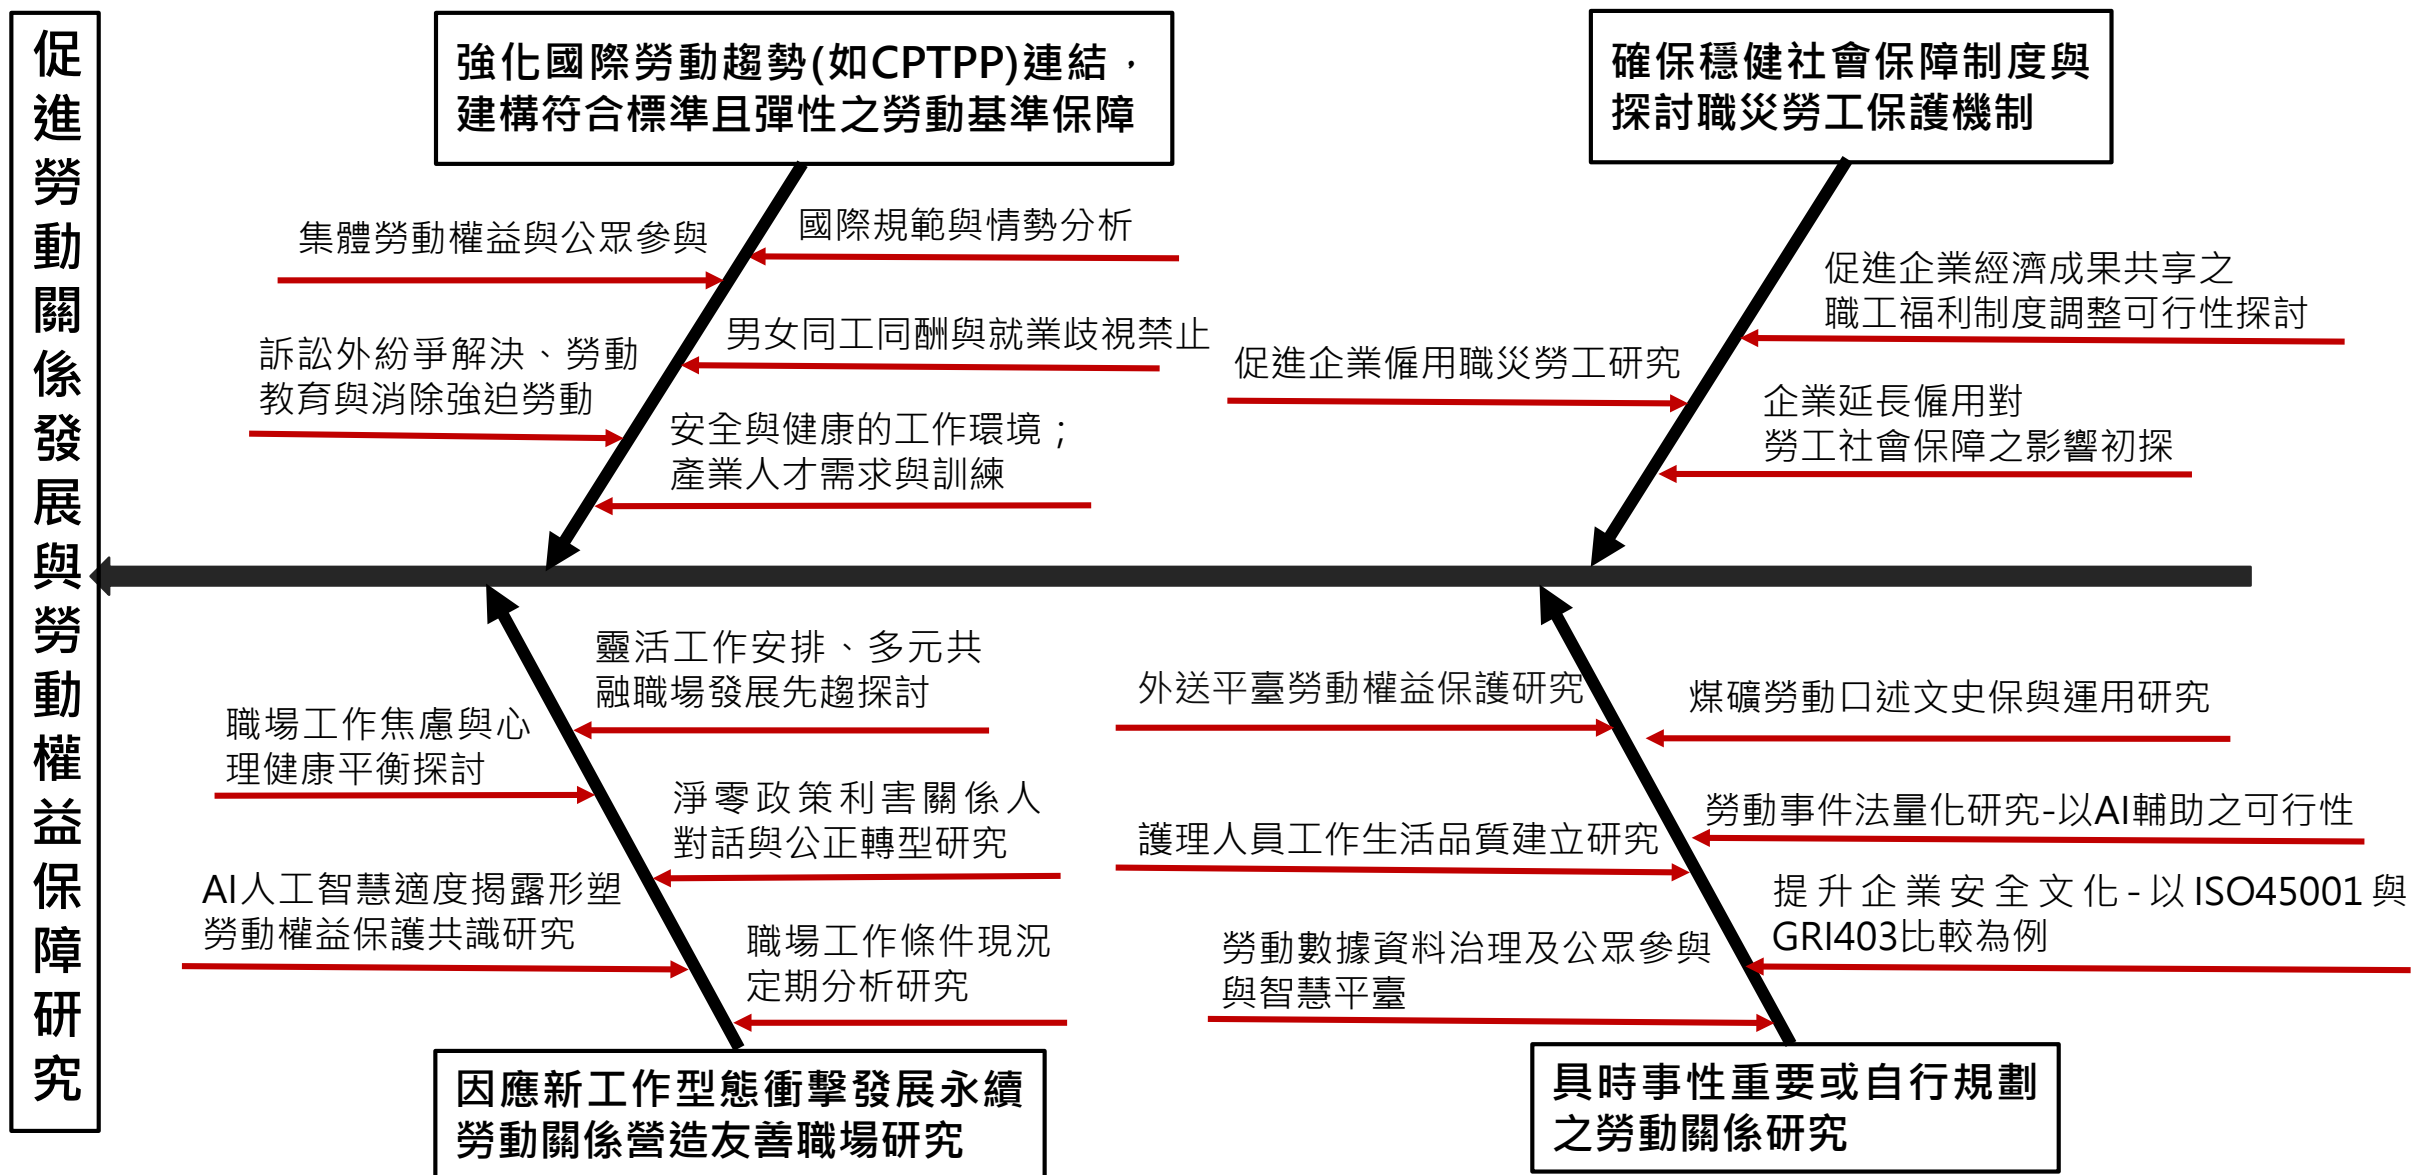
促進勞動關係發展與勞動權益保障研究

強化國際勞動趨勢(如CPTPP)連結，建構符合標準且彈性之勞動基準保障

集體勞動權益與公眾參與

國際規範與情勢分析

訴訟外紛爭解決、勞動教育與消除強迫勞動

男女同工同酬與就業歧視禁止

安全與健康的工作環境；產業人才需求與訓練

確保穩健社會保障制度與探討職災勞工保護機制

促進企業經濟成果共享之職工福利制度調整可行性探討

促進企業僱用職災勞工研究

企業延長僱用對勞工社會保障之影響初探

靈活工作安排、多元共融職場發展先趨探討

職場工作焦慮與心理健康平衡探討

淨零政策利害關係人對話與公正轉型研究

AI人工智慧適度揭露形塑勞動權益保護共識研究

職場工作條件現況定期分析研究

因應新工作型態衝擊發展永續勞動關係營造友善職場研究

外送平臺勞動權益保護研究

煤礦勞動口述文史保與運用研究

勞動事件法量化研究-以AI輔助之可行性

護理人員工作生活品質建立研究

提升企業安全文化-以ISO45001與GRI403比較為例

勞動數據資料治理及公眾參與與智慧平臺

具時事性重要或自行規劃之勞動關係研究